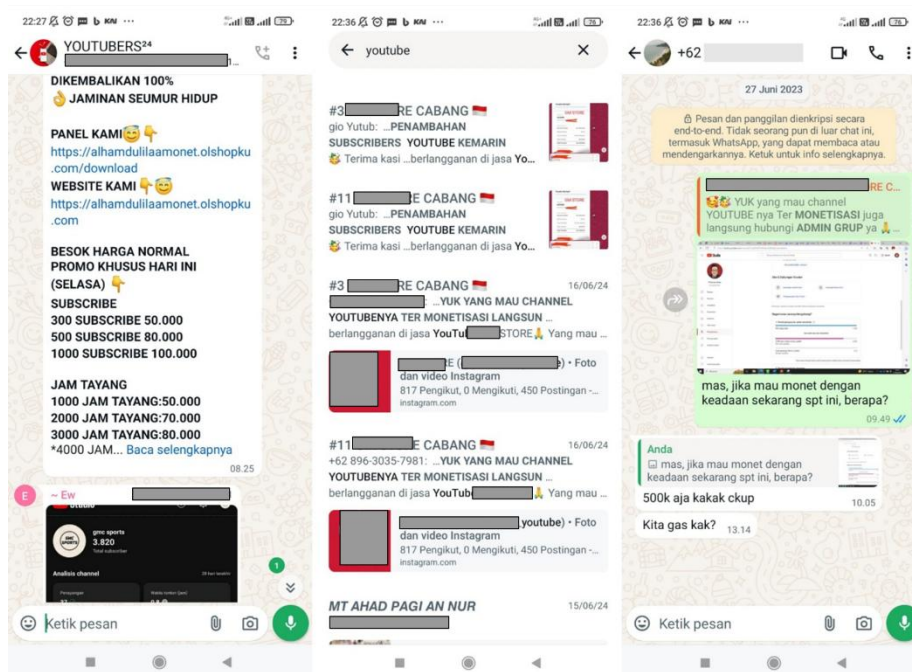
22:27

YOUTUBERS²⁴

DIKEMBALIKAN 100%
👌 JAMINAN SEUMUR HIDUP

PANEL KAMI😇👇
https://alhamdulilaamonet.olshopku.com/download
WEBSITE KAMI👇😇
https://alhamdulilaamonet.olshopku.com

BESOK HARGA NORMAL
PROMO KHUSUS HARI INI (SELASA) 👇
SUBSCRIBE
300 SUBSCRIBE 50.000
500 SUBSCRIBE 80.000
1000 SUBSCRIBE 100.000

JAM TAYANG
1000 JAM TAYANG:50.000
2000 JAM TAYANG:70.000
3000 JAM TAYANG:80.000
*4000 JAM... Baca selengkapnya
08.25

~ Ew

gmc sports
3.820
Total subscriber
Analisis channel

Ketik pesan

22:36

youtube

#3 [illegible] RE CABANG 🇮🇩
gio Yutub: ...PENAMBAHAN SUBSCRIBERS YOUTUBE KEMARIN
🎉 Terima kasi ...berlangganan di jasa Yo...

#11 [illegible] E CABANG 🇮🇩
gio Yutub: ...PENAMBAHAN SUBSCRIBERS YOUTUBE KEMARIN
🎉 Terima kasi ...berlangganan di jasa Yo...

#3 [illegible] RE CABANG 🇮🇩 16/06/24
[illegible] ...YUK YANG MAU CHANNEL YOUTUBENYA TER MONETISASI LANGSUN ...
berlangganan di jasa YouTu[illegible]STORE🙏 Yang mau ...
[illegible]E ([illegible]) • Foto dan video Instagram
817 Pengikut, 0 Mengikuti, 450 Postingan -...
instagram.com

#11 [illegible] E CABANG 🇮🇩 16/06/24
+62 896-3035-7981: ...YUK YANG MAU CHANNEL YOUTUBENYA TER MONETISASI LANGSUN ...
berlangganan di jasa YouTub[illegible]🙏 Yang mau ...
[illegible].youtube) • Foto dan video Instagram
817 Pengikut, 0 Mengikuti, 450 Postingan -...
instagram.com

MT AHAD PAGI AN NUR 15/06/24

22:36

+62

27 Juni 2023

🔒 Pesan dan panggilan dienkripsi secara end-to-end. Tidak seorang pun di luar chat ini, termasuk WhatsApp, yang dapat membaca atau mendengarkannya. Ketuk untuk info selengkapnya.

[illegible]RE C...
😘🎉 YUK yang mau channel YOUTUBE nya Ter MONETISASI juga langsung hubungi ADMIN GRUP ya 🙏...

mas, jika mau monet dengan keadaan sekarang spt ini, berapa?
09.49

Anda
mas, jika mau monet dengan keadaan sekarang spt ini, berapa?
500k aja kakak ckup 10.05

Kita gas kak? 13.14

Ketik pesan